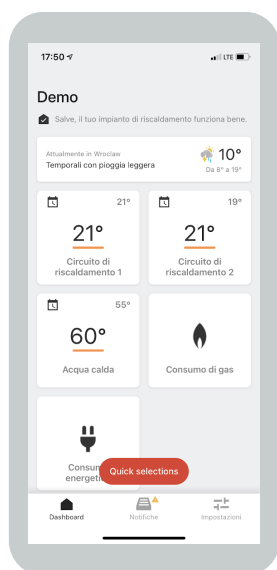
17:50

LTE

Demo

Salve, il tuo impianto di riscaldamento funziona bene.

Attualmente in Wroclaw
Temporali con pioggia leggera

10°
Da 8° a 19°

21°
21°
Circuito di riscaldamento 1

19°
21°
Circuito di riscaldamento 2

55°
60°
Acqua calda

Consumo di gas

Consum energeti

Quick selections

Dashboard
Notifiche
Impostazioni